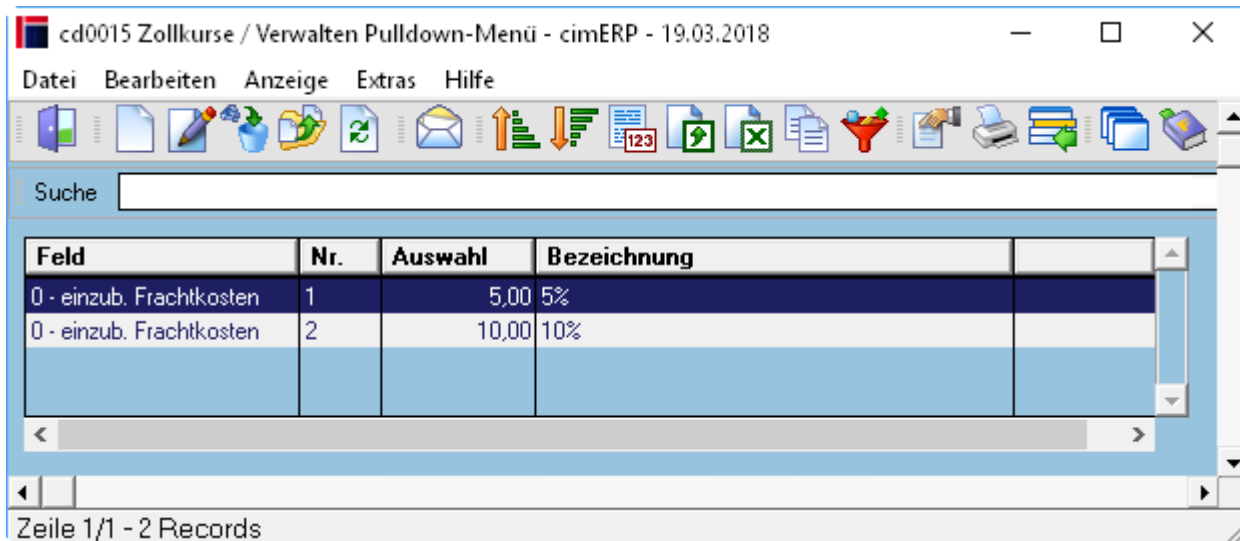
cd0015 Zollkurse / Verwalten Pulldown-Menü - cimERP - 19.03.2018

Datei Bearbeiten Anzeige Extras Hilfe

Suche

| Feld | Nr. | Auswahl | Bezeichnung |
|---|---|---|---|
| 0 - einzub. Frachtkosten | 1 | 5,00 | 5% |
| 0 - einzub. Frachtkosten | 2 | 10,00 | 10% |

Zeile 1/1 - 2 Records